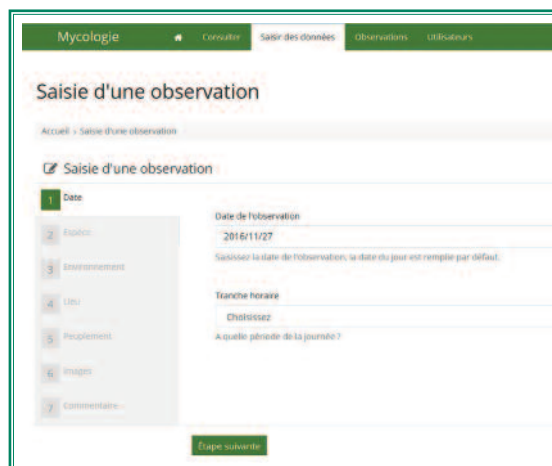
Mycologie
Consulter
Saisir des données
Observations
Utilisateurs

Saisie d'une observation

Accueil › Saisie d'une observation

Saisie d'une observation

1 Date
2 Espèce
3 Environnement
4 Lieu
5 Peuplement
6 Images
7 Commentaire

Date de l'observation
2016/11/27
Saisissez la date de l'observation, la date du jour est remplie par défaut.

Tranche horaire
Choisissez
A quelle période de la journée ?

Étape suivante